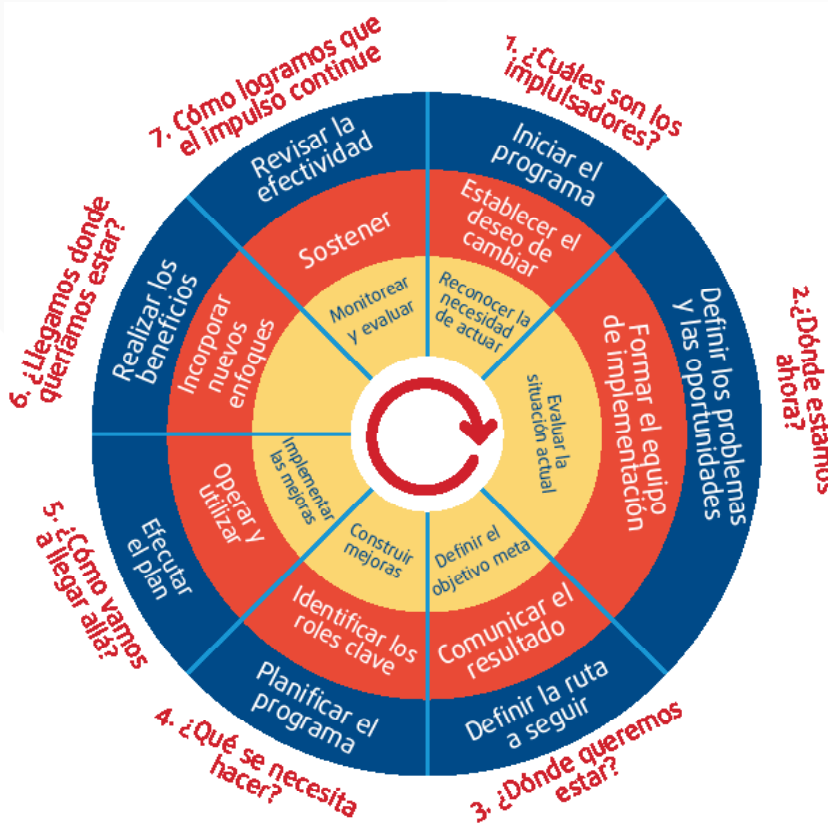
1. ¿Cuáles son los implulsadores?

Iniciar el programa

Establecer el deseo de cambiar

Reconocer la necesidad de actuar

2. ¿Dónde estamos ahora?

Definir los problemas y las oportunidades

Formar el equipo de implementación

Evaluar la situación actual

3. ¿Dónde queremos estar?

Definir la ruta a seguir

Comunicar el resultado

Definir el objetivo meta

4. ¿Qué se necesita hacer?

Planificar el programa

Identificar los roles clave

Construir mejoras

5. ¿Cómo vamos a llegar allá?

Efecutar el plan

Operar y utilizar

Implementar las mejoras

6. ¿Llegamos donde queríamos estar?

Realizar los beneficios

Incorporar nuevos enfoques

Monitorear y evaluar

7. Cómo logramos que el impulso continue

Revisar la efectividad

Sostener